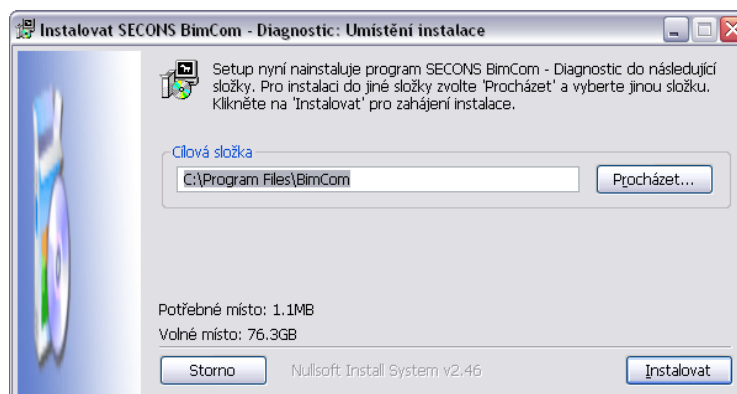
Instalovat SECONS BimCom - Diagnostic: Umístění instalace

Setup nyní nainstaluje program SECONS BimCom - Diagnostic do následující složky. Pro instalaci do jiné složky zvolte 'Procházet' a vyberte jinou složku. Klikněte na 'Instalovat' pro zahájení instalace.

Cílová složka

C:\Program Files\BimCom

Procházet...

Potřebné místo: 1.1MB

Volné místo: 76.3GB

Storno

Nullsoft Install System v2.46

Instalovat